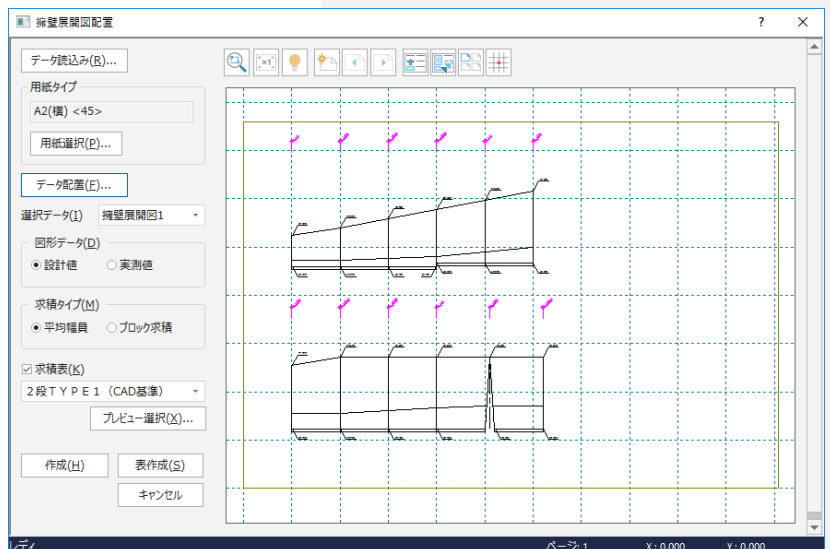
擁壁展開図配置

?

×

データ読込み(R)...

用紙タイプ

A2(横) <45>

用紙選択(P)...

データ配置(F)...

選択データ(I)

擁壁展開図1

図形データ(D)

設計値

実測値

求積タイプ(M)

平均幅員

ブロック求積

求積表(K)

２段ＴＹＰＥ１（CAD基準）

プレビュー選択(X)...

作成(H)

表作成(S)

キャンセル

レディ

ページ:1

X : 0.000

Y : 0.000